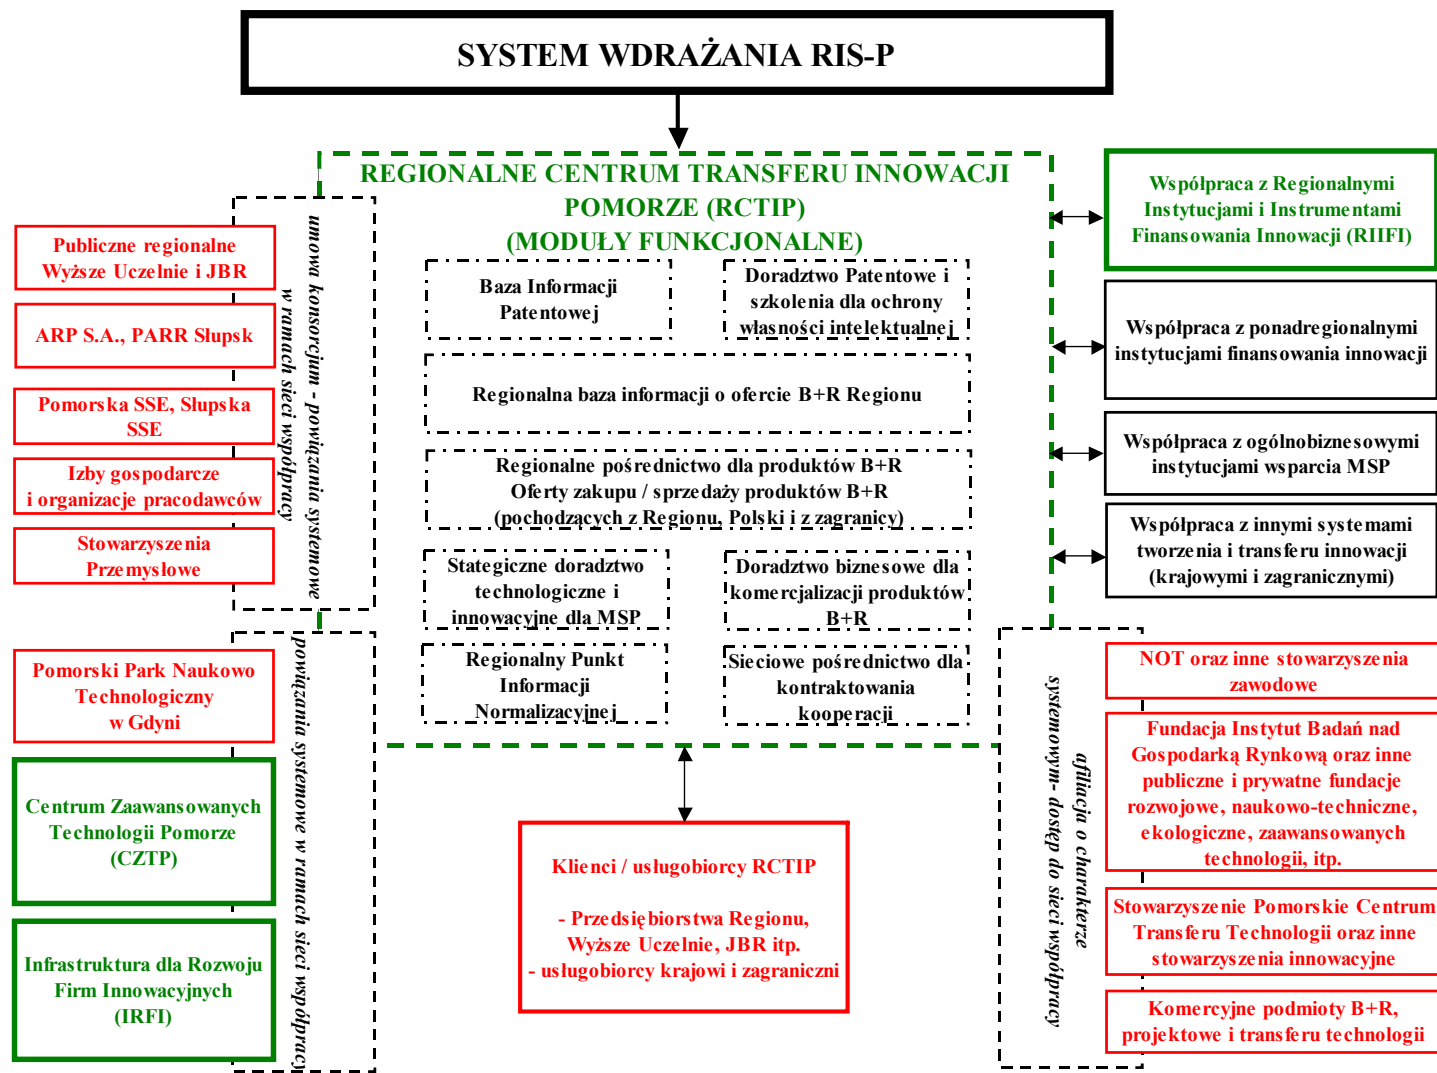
SYSTEM WDRAŻANIA RIS-P

REGIONALNE CENTRUM TRANSFERU INNOWACJI POMORZE (RCTIP) (MODUŁY FUNKCJONALNE)

Baza Informacji Patentowej

Doradztwo Patentowe i szkolenia dla ochrony własności intelektualnej

Regionalna baza informacji o ofercie B+R Regionu

Regionalne pośrednictwo dla produktów B+R Oferty zakupu / sprzedaży produktów B+R (pochodzących z Regionu, Polski i z zagranicy)

Stageiczne doradztwo technologiczne i innowacyjne dla MSP

Doradztwo biznesowe dla komercjalizacji produktów B+R

Regionalny Punkt Informacji Normalizacyjnej

Sieciowe pośrednictwo dla kontraktowania kooperacji

Współpraca z Regionalnymi Instytucjami i Instrumentami Finansowania Innowacji (RIIFI)

Współpraca z ponadregionalnymi instytucjami finansowania innowacji

Współpraca z ogólnobiznesowymi instytucjami wsparcia MSP

Współpraca z innymi systemami tworzenia i transferu innowacji (krajowymi i zagranicznymi)

Publiczne regionalne Wyższe Uczelnie i JBR

ARP S.A., PARR Słupsk

Pomorska SSE, Słupska SSE

Izby gospodarcze i organizacje pracodawców

Stowarzyszenia Przemysłowe

umowa konsorcjum - powiązania systemowe w ramach sieci współpracy

Pomorski Park Naukowo Technologiczny w Gdyni

Centrum Zaawansowanych Technologii Pomorze (CZTP)

Infrastruktura dla Rozwoju Firm Innowacyjnych (IRFI)

powiązania systemowe w ramach sieci współpracy

Klienci / usługobiorcy RCTIP

- Przedsiębiorstwa Regionu, Wyższe Uczelnie, JBR itp.
- usługobiorcy krajowi i zagraniczni

afiliacja o charakterze systemowym - dostęp do sieci współpracy

NOT oraz inne stowarzyszenia zawodowe

Fundacja Instytut Badań nad Gospodarką Rynkową oraz inne publiczne i prywatne fundacje rozwojowe, naukowo-techniczne, ekologiczne, zaawansowanych technologii, itp.

Stowarzyszenie Pomorskie Centrum Transferu Technologii oraz inne stowarzyszenia innowacyjne

Komercyjne podmioty B+R, projektowe i transferu technologii